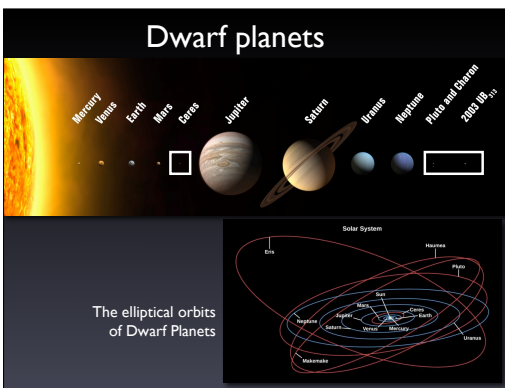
Dwarf planets

Mercury
Venus
Earth
Mars
Ceres
Jupiter
Saturn
Uranus
Neptune
Pluto and Charon
2003 UB$_{313}$

The elliptical orbits of Dwarf Planets

Solar System
Eris
Haumea
Pluto
Sun
Mars
Ceres
Earth
Neptune
Jupiter
Saturn
Venus
Mercury
Uranus
Makemake